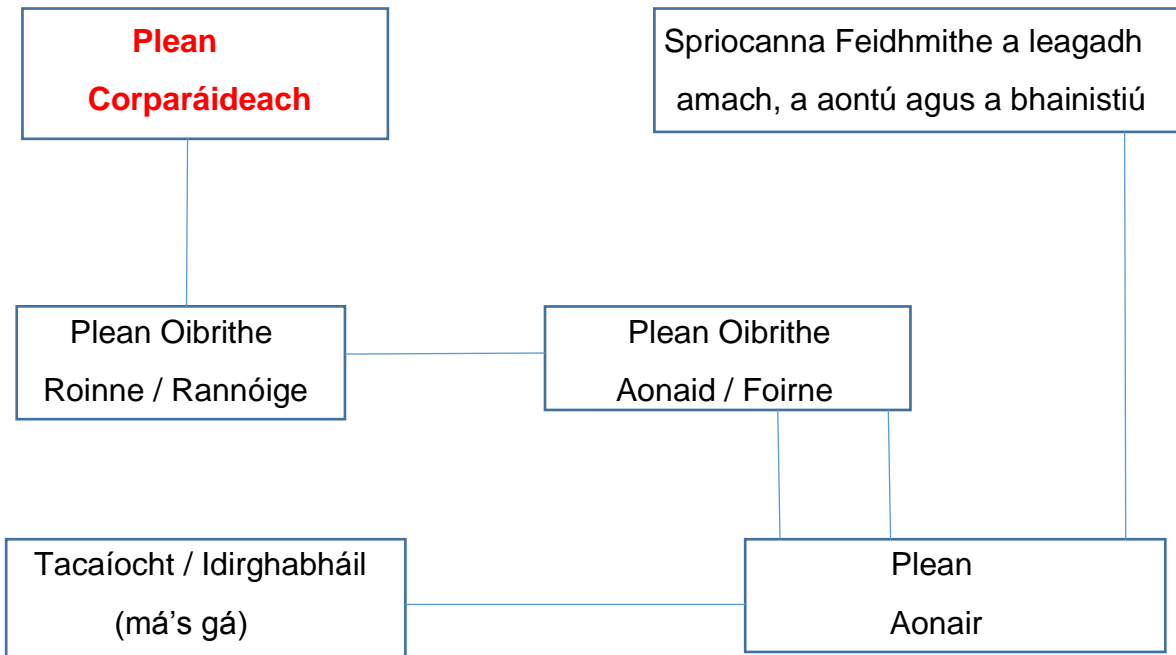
Plean Corparáideach

Spriocanna Feidhmithe a leagadh amach, a aontú agus a bhainistiú

Plean Oibrithe Roinne / Rannóige

Plean Oibrithe Aonaid / Foirne

Tacaíocht / Idirghabháil (má’s gá)

Plean Aonair